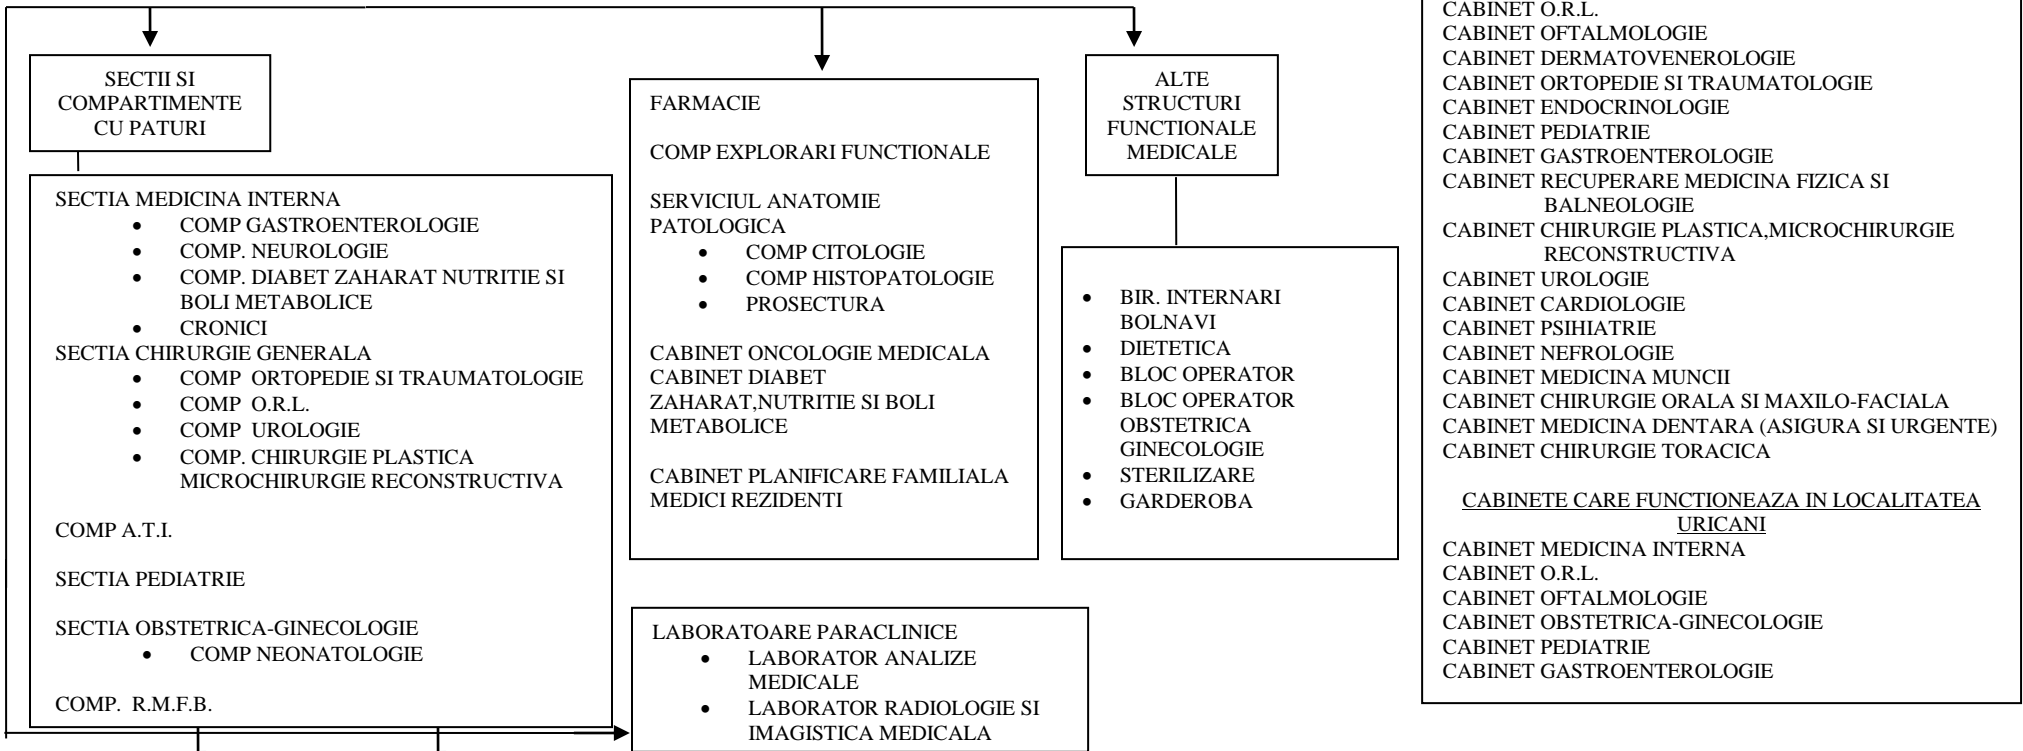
SECTII SI COMPARTIMENTE CU PATURI

SECTIA MEDICINA INTERNA
- COMP GASTROENTEROLOGIE
- COMP. NEUROLOGIE
- COMP. DIABET ZAHARAT NUTRITIE SI BOLI METABOLICE
- CRONICI

SECTIA CHIRURGIE GENERALA
- COMP ORTOPEDIE SI TRAUMATOLOGIE
- COMP O.R.L.
- COMP UROLOGIE
- COMP. CHIRURGIE PLASTICA MICROCHIRURGIE RECONSTRUCTIVA

COMP A.T.I.

SECTIA PEDIATRIE

SECTIA OBSTETRICA-GINECOLOGIE
- COMP NEONATOLOGIE

COMP. R.M.F.B.

FARMACIE

COMP EXPLORARI FUNCTIONALE

SERVICIUL ANATOMIE PATOLOGICA
- COMP CITOLOGIE
- COMP HISTOPATOLOGIE
- PROSECTURA

CABINET ONCOLOGIE MEDICALA
CABINET DIABET ZAHARAT,NUTRITIE SI BOLI METABOLICE

CABINET PLANIFICARE FAMILIALA
MEDICI REZIDENTI

LABORATOARE PARACLINICE
- LABORATOR ANALIZE MEDICALE
- LABORATOR RADIOLOGIE SI IMAGISTICA MEDICALA

ALTE STRUCTURI FUNCTIONALE MEDICALE

- BIR. INTERNARI BOLNAVI
- DIETETICA
- BLOC OPERATOR
- BLOC OPERATOR OBSTETRICA GINECOLOGIE
- STERILIZARE
- GARDEROBA

CABINET O.R.L.
CABINET OFTALMOLOGIE
CABINET DERMATOVENEROLOGIE
CABINET ORTOPEDIE SI TRAUMATOLOGIE
CABINET ENDOCRINOLOGIE
CABINET PEDIATRIE
CABINET GASTROENTEROLOGIE
CABINET RECUPERARE MEDICINA FIZICA SI BALNEOLOGIE
CABINET CHIRURGIE PLASTICA,MICROCHIRURGIE RECONSTRUCTIVA
CABINET UROLOGIE
CABINET CARDIOLOGIE
CABINET PSIHIATRIE
CABINET NEFROLOGIE
CABINET MEDICINA MUNCII
CABINET CHIRURGIE ORALA SI MAXILO-FACIALA
CABINET MEDICINA DENTARA (ASIGURA SI URGENTE)
CABINET CHIRURGIE TORACICA

CABINETE CARE FUNCTIONEAZA IN LOCALITATEA URICANI
CABINET MEDICINA INTERNA
CABINET O.R.L.
CABINET OFTALMOLOGIE
CABINET OBSTETRICA-GINECOLOGIE
CABINET PEDIATRIE
CABINET GASTROENTEROLOGIE